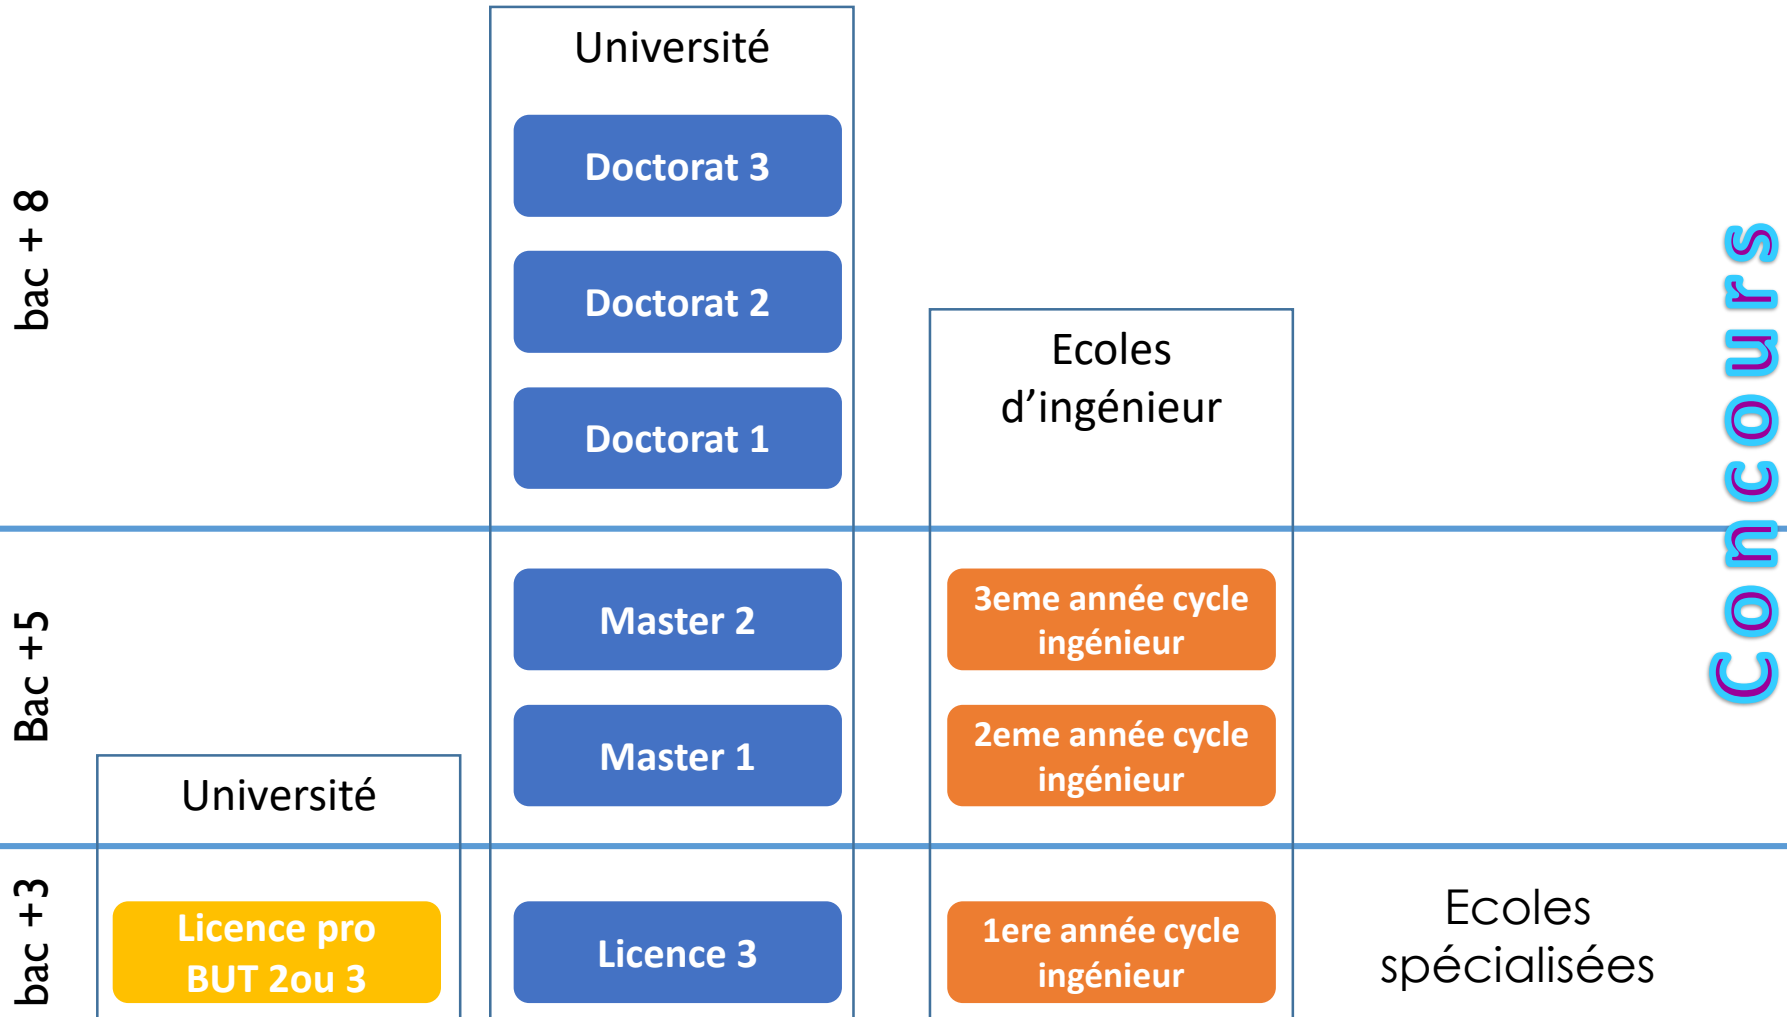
bac + 8

Université

Doctorat 3

Doctorat 2

Doctorat 1

Ecoles d’ingénieur

Concours

Bac +5

Master 2

Master 1

3eme année cycle ingénieur

2eme année cycle ingénieur

Université

bac +3

Licence pro BUT 2ou 3

Licence 3

1ere année cycle ingénieur

Ecoles spécialisées